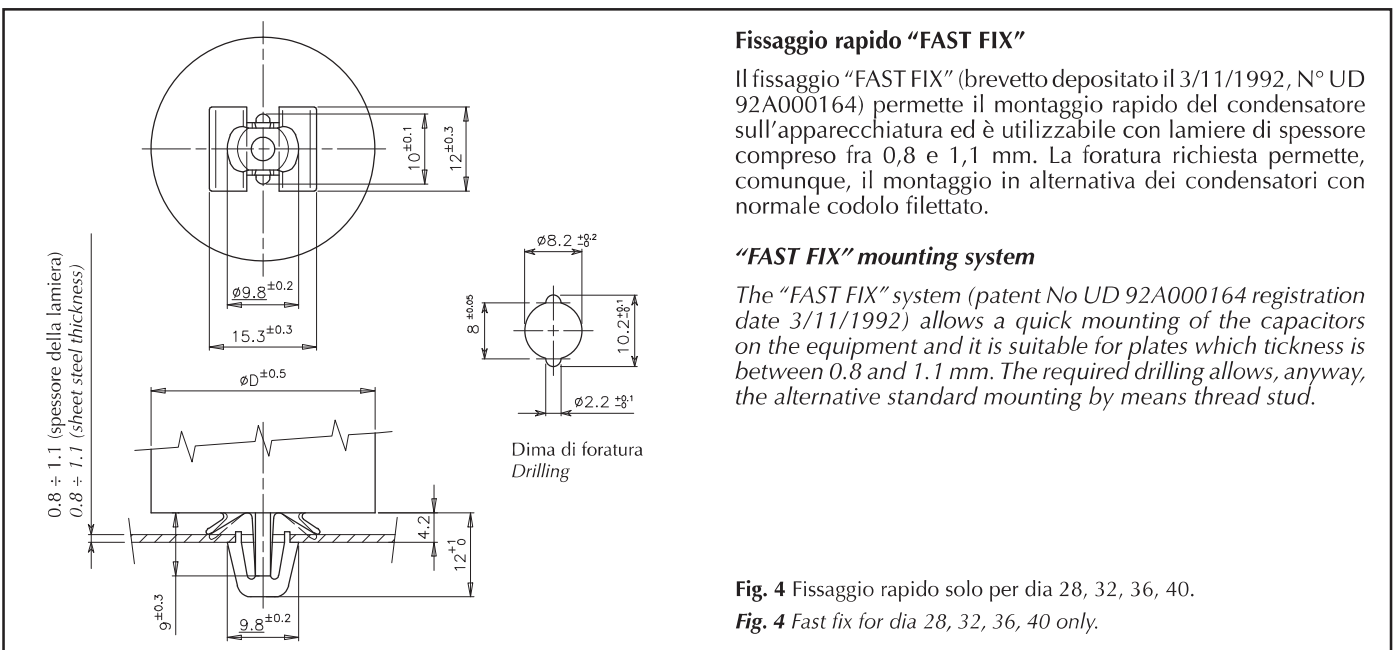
$10^{\pm0.1}$
$12^{\pm0.3}$
$\varnothing9.8^{\pm0.2}$
$15.3^{\pm0.3}$
$\varnothing D^{\pm0.5}$
0.8 ÷ 1.1 (spessore della lamiera)
0.8 ÷ 1.1 (sheet steel thickness)
4.2
$12^{+1}_{0}$
$9^{\pm0.3}$
$9.8^{\pm0.2}$

$\varnothing8.2^{+0.2}_{-0}$
$8^{\pm0.05}$
$10.2^{+0.1}_{-0}$
$\varnothing2.2^{+0.1}_{-0}$

Dima di foratura
Drilling

Fissaggio rapido "FAST FIX"

Il fissaggio "FAST FIX" (brevetto depositato il 3/11/1992, N° UD 92A000164) permette il montaggio rapido del condensatore sull'apparecchiatura ed è utilizzabile con lamiere di spessore compreso fra 0,8 e 1,1 mm. La foratura richiesta permette, comunque, il montaggio in alternativa dei condensatori con normale codolo filettato.

"FAST FIX" mounting system

The "FAST FIX" system (patent No UD 92A000164 registration date 3/11/1992) allows a quick mounting of the capacitors on the equipment and it is suitable for plates which tickness is between 0.8 and 1.1 mm. The required drilling allows, anyway, the alternative standard mounting by means thread stud.

Fig. 4 Fissaggio rapido solo per dia 28, 32, 36, 40.
Fig. 4 Fast fix for dia 28, 32, 36, 40 only.